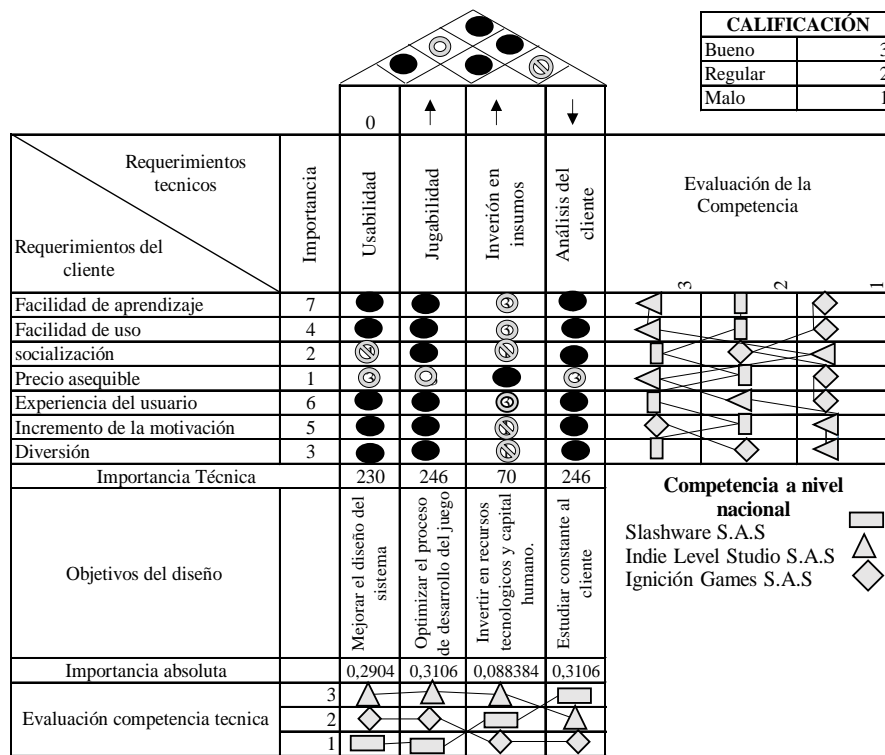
| CALIFICACIÓN | |
|---|---|
| Bueno | 3 |
| Regular | 2 |
| Malo | 1 |

| Requerimientos tecnicos / Requerimientos del cliente | Importancia | Usabilidad | Jugabilidad | Inverión en insumos | Análisis del cliente |
|---|---|---|---|---|---|
| | | 0 | ↑ | ↑ | ↓ |
| Facilidad de aprendizaje | 7 | | | | |
| Facilidad de uso | 4 | | | | |
| socialización | 2 | | | | |
| Precio asequible | 1 | | | | |
| Experiencia del usuario | 6 | | | | |
| Incremento de la motivación | 5 | | | | |
| Diversión | 3 | | | | |
| Importancia Técnica | | 230 | 246 | 70 | 246 |
| Objetivos del diseño | | Mejorar el diseño del sistema | Optimizar el proceso de desarrollo del juego | Invertir en recursos tecnologicos y capital humano. | Estudiar constante al cliente |
| Importancia absoluta | | 0,2904 | 0,3106 | 0,088384 | 0,3106 |
| Evaluación competencia tecnica | 3 | | | | |
| | 2 | | | | |
| | 1 | | | | |

Evaluación de la Competencia

3 2 1

Competencia a nivel nacional
Slashware S.A.S
Indie Level Studio S.A.S
Ignición Games S.A.S